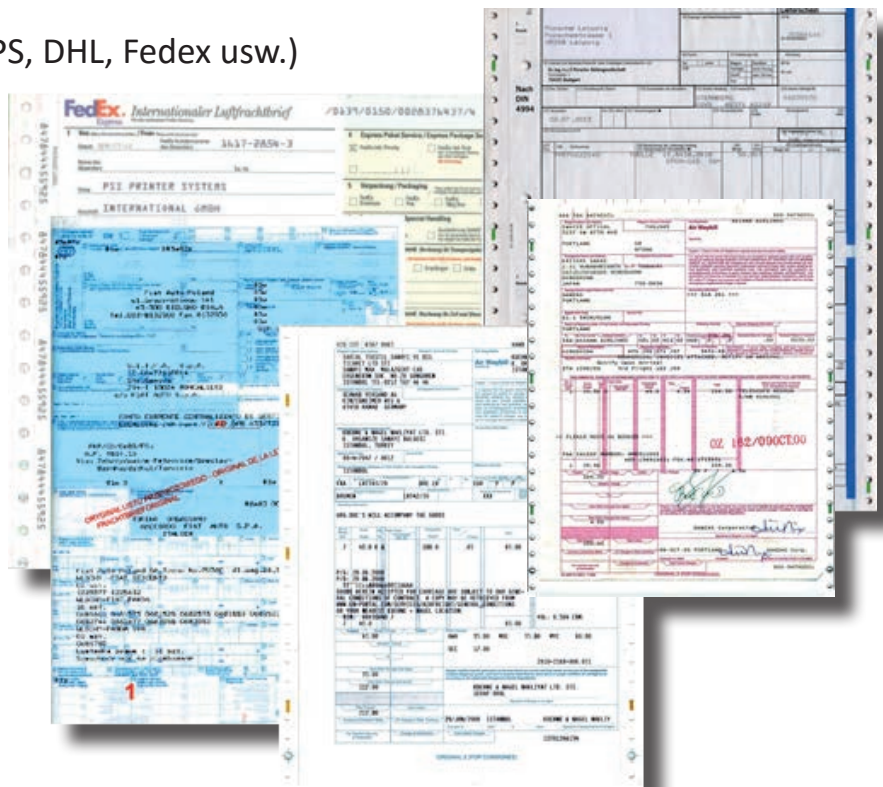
PS, DHL, Fedex usw.)

FedEx. Internationaler Luftfrachtbrief

1417-2854-3

PSI PRINTER SYSTEMS

INTERNATIONAL GMBH

Nach DIN 4994

Air Waybill

Air Waybill

OZ 182/090CT.00

ORIGINAL 3 (FOR CONSIGNEE)

1